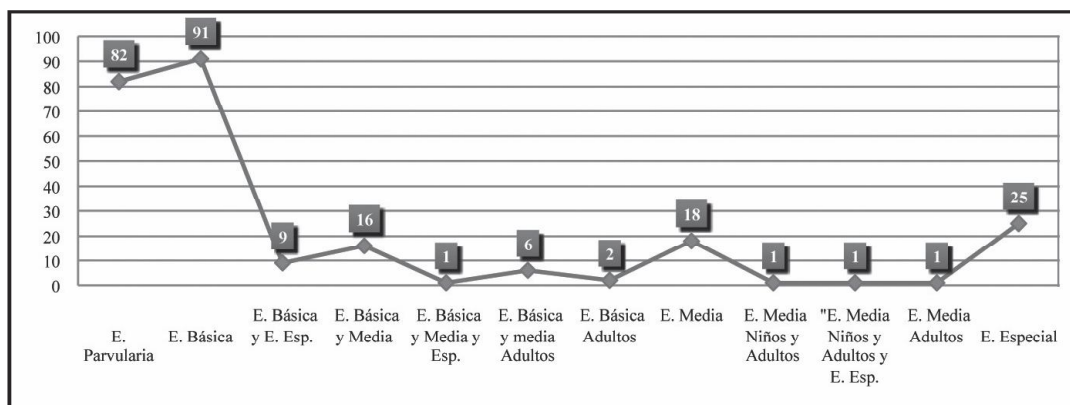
100
90
80
70
60
50
40
30
20
10
0

82
91
9
16
1
6
2
18
1
1
1
25

E. Parvularia
E. Básica
E. Básica y E. Esp.
E. Básica y Media
E. Básica y Media y Esp.
E. Básica y media Adultos
E. Básica Adultos
E. Media
E. Media Niños y Adultos
"E. Media Niños y Adultos y E. Esp.
E. Media Adultos
E. Especial